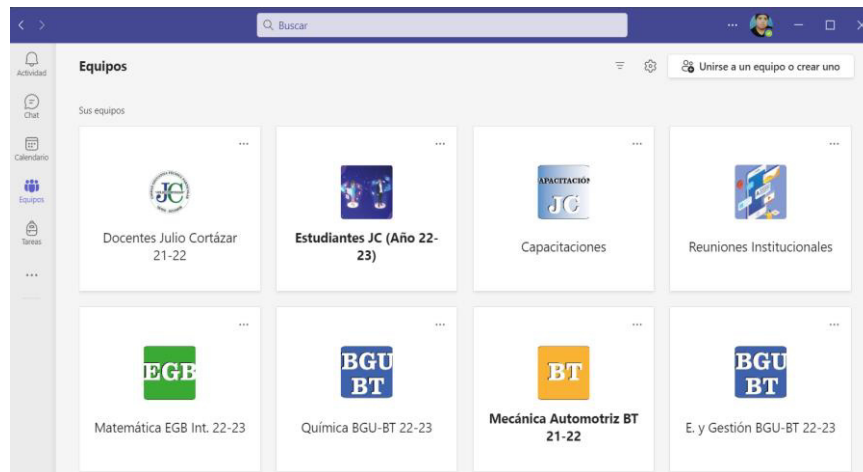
Buscar

...

Actividad
Chat
Calendario
Equipos
Tareas
...

Equipos

Unirse a un equipo o crear uno

Sus equipos

...
JC
Docentes Julio Cortázar 21-22

...
Estudiantes JC (Año 22-23)

...
APACITACIÓN
JC
Capacitaciones

...
Reuniones Institucionales

...
EGB
Matemática EGB Int. 22-23

...
BGU BT
Química BGU-BT 22-23

...
BT
Mecánica Automotriz BT 21-22

...
BGU BT
E. y Gestión BGU-BT 22-23